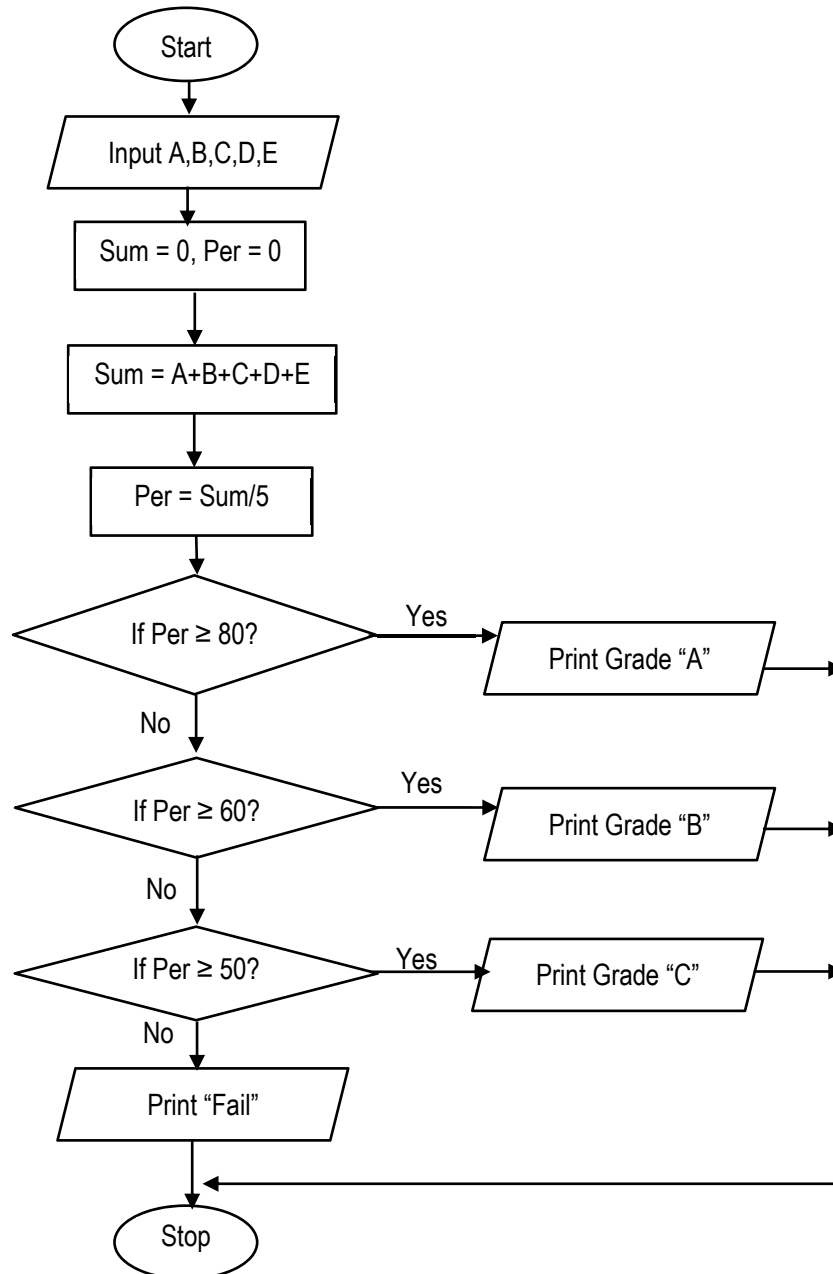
Start

Input A,B,C,D,E

Sum = 0, Per = 0

Sum = A+B+C+D+E

Per = Sum/5

If Per ≥ 80?

Yes

Print Grade “A”

No

If Per ≥ 60?

Yes

Print Grade “B”

No

If Per ≥ 50?

Yes

Print Grade “C”

No

Print “Fail”

Stop